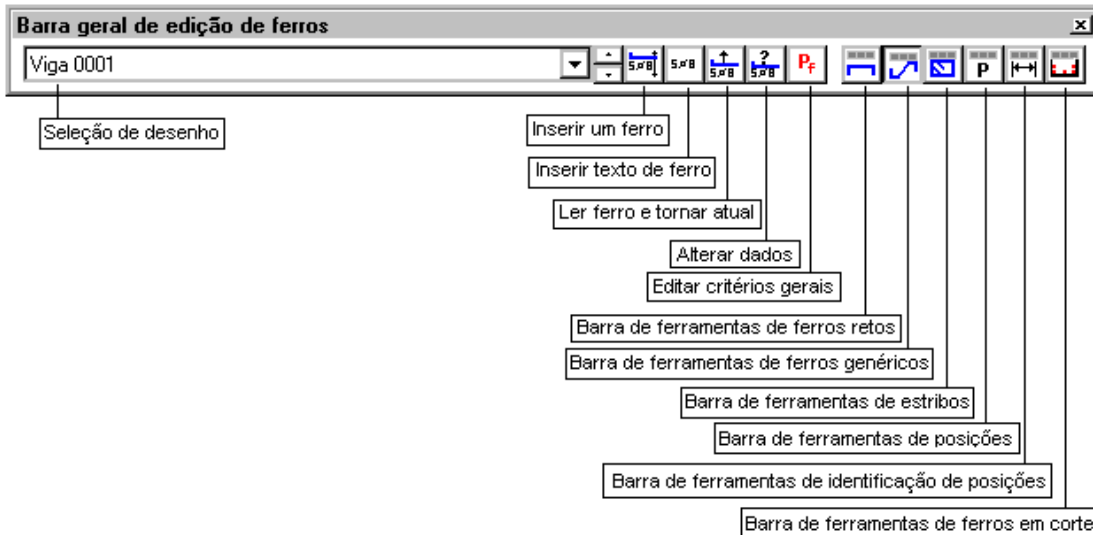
Barra geral de edição de ferros

Viga 0001

Seleção de desenho

Inserir um ferro

Inserir texto de ferro

Ler ferro e tornar atual

Alterar dados

Editar critérios gerais

Barra de ferramentas de ferros retos

Barra de ferramentas de ferros genéricos

Barra de ferramentas de estribos

Barra de ferramentas de posições

Barra de ferramentas de identificação de posições

Barra de ferramentas de ferros em corte